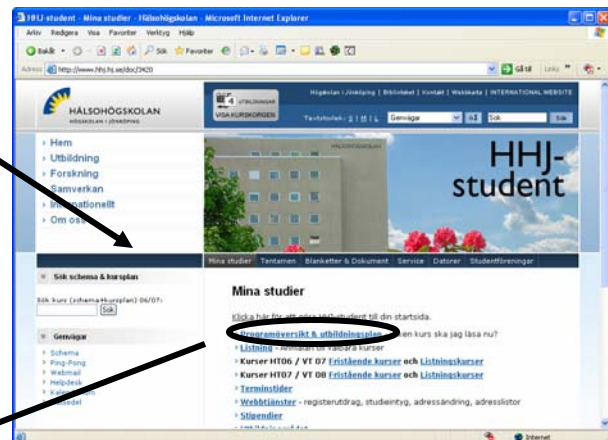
HHJ student - Mina studier - Hälsohögskolan - Microsoft Internet Explorer

Arkiv Redigera Visa Favoriter Verktyg Hjälp

Bakåt Sök Favoriter

Adress http://www.hhj.hj.se/doc/3420

Gå till Länkar

HÄLSOHÖGSKOLAN
HÖGSKOLAN I JÖNKÖPING

4 UTBILDNINGAR
VISA KURSKORGEN

Högskolan i Jönköping | Bibliotekket | Kontakt | Webbkarta | INTERNATIONAL WEBSITE

Textstorlek: S | M | L Genvägar Gå Sök Sök

Hem
Utbildning
Forskning
Samverkan
Internationellt
Om oss

HHJ-student

Mina studier Tentamen Blanketter & Dokument Service Datorer Studentföreningar

Sök schema & kursplan

Sök kurs (schema/kursplan) 06/07:
Sök

Genvägar
Schema
Ping-Pong
Webmail
Helpdesk
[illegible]
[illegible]

Mina studier

Klicka här för att göra HHJ-student till din startsida.

Programöversikt & utbildningsplan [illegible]en kurs ska jag läsa nu?
Listning - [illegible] valbara kurser
Kurser HT06 / VT 07 Fristående kurser och Listningskurser
Kurser HT07 / VT 08 Fristående kurser och Listningskurser
Terminstider
Webbtjänster - registerutdrag, studieintyg, adressändring, adresslistor
Stipendier

Internet